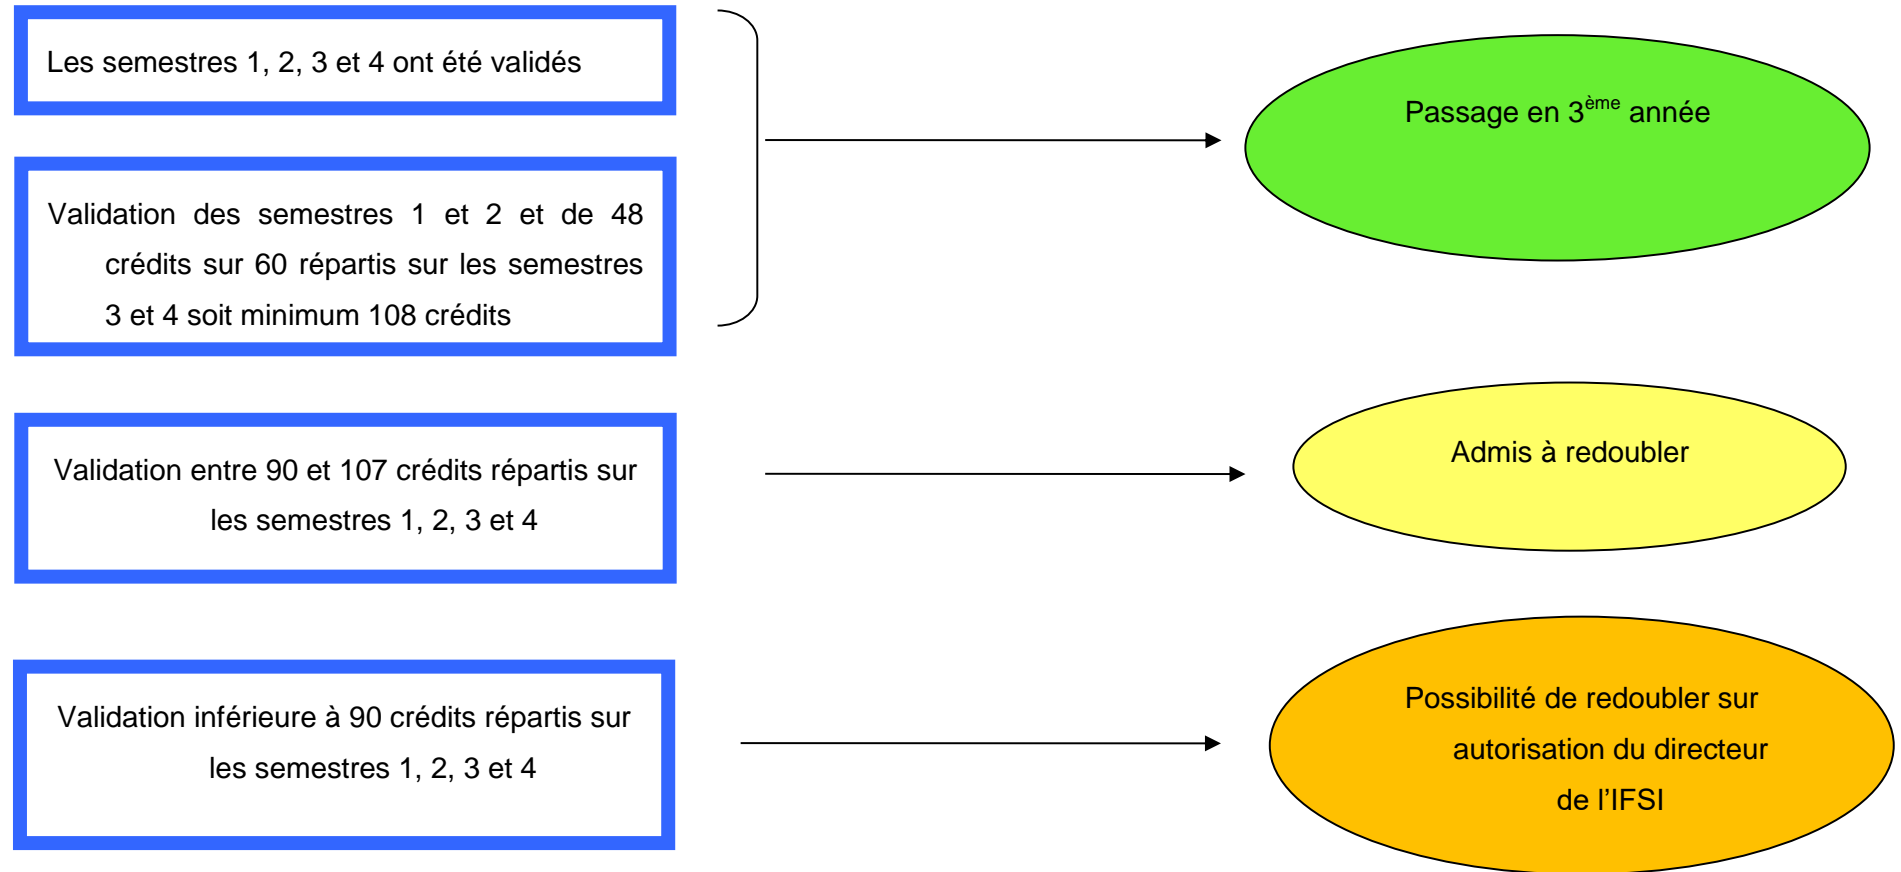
Les semestres 1, 2, 3 et 4 ont été validés

Validation des semestres 1 et 2 et de 48 crédits sur 60 répartis sur les semestres 3 et 4 soit minimum 108 crédits

Passage en 3$^{ème}$ année

Validation entre 90 et 107 crédits répartis sur les semestres 1, 2, 3 et 4

Admis à redoubler

Validation inférieure à 90 crédits répartis sur les semestres 1, 2, 3 et 4

Possibilité de redoubler sur autorisation du directeur de l'IFSI